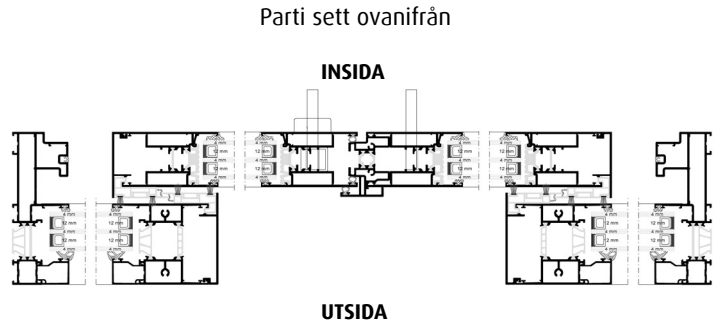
Parti sett ovanifrån

INSIDA

4 mm
12 mm
4 mm
12 mm
4 mm

4 mm
12 mm
4 mm
12 mm
4 mm

4 mm
12 mm
4 mm
12 mm
4 mm

4 mm
12 mm
4 mm
12 mm
4 mm

4 mm
12 mm
4 mm
12 mm
4 mm

4 mm
12 mm
4 mm
12 mm
4 mm

UTSIDA